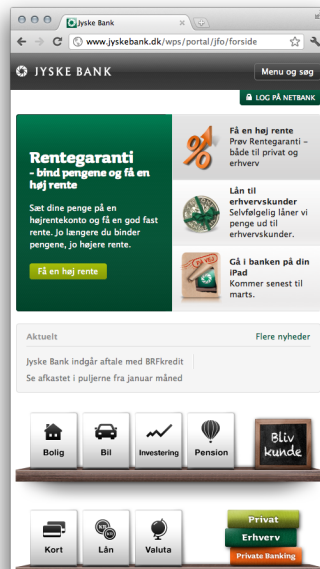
Jyske Bank

www.jyskebank.dk/wps/portal/jfo/forside

JYSKE BANK

Menu og søg

LOG PÅ NETBANK

Rentegaranti
- bind pengene og få en høj rente

Sæt dine penge på en højrentekonto og få en god fast rente. Jo længere du binder pengene, jo højere rente.

Få en høj rente

Få en høj rente
Prøv Rentegaranti – både til privat og erhverv

Lån til erhvervskunder
Selvfølgelig låner vi penge ud til erhvervskunder.

Gå i banken på din iPad
Kommer senest til marts.

Aktuelt

Flere nyheder

Jyske Bank indgår aftale med BRFkredit

Se afkastet i puljerne fra januar måned

Bolig

Bil

Investering

Pension

Bliv kunde

Kort

Lån

Valuta

Privat

Erhverv

Private Banking